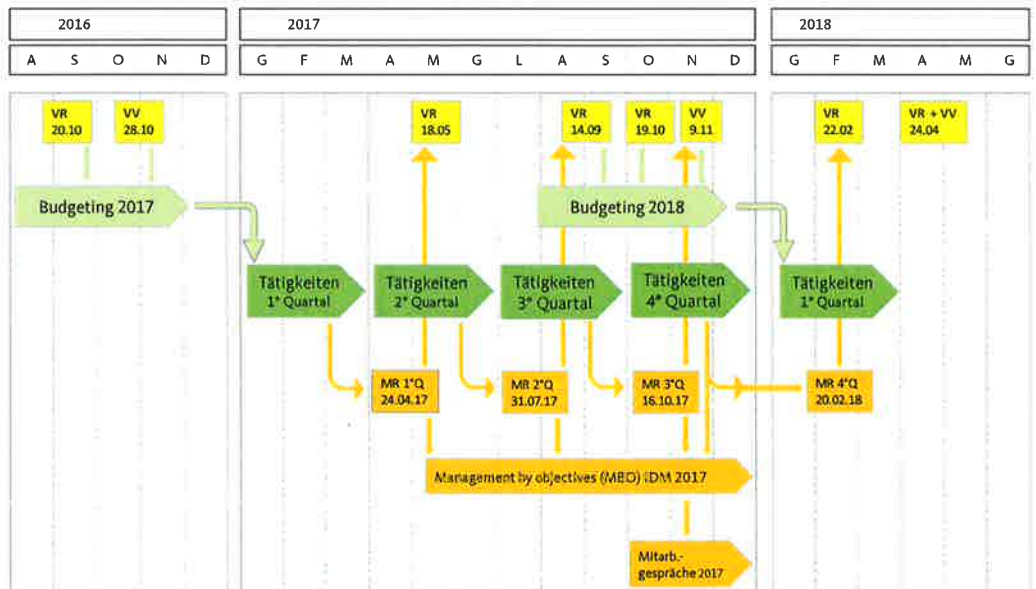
2016

A S O N D

2017

G F M A M G L A S O N D

2018

G F M A M G

VR 20.10

VV 28.10

VR 18.05

VR 14.09

VR 19.10

VV 9.11

VR 22.02

VR + VV 24.04

Budgeting 2017

Budgeting 2018

Tätigkeiten 1° Quartal

Tätigkeiten 2° Quartal

Tätigkeiten 3° Quartal

Tätigkeiten 4° Quartal

Tätigkeiten 1° Quartal

MR 1°Q 24.04.17

MR 2°Q 31.07.17

MR 3°Q 16.10.17

MR 4°Q 20.02.18

Management by objectives (MBO) iDM 2017

Mitarb.-gespräche 2017